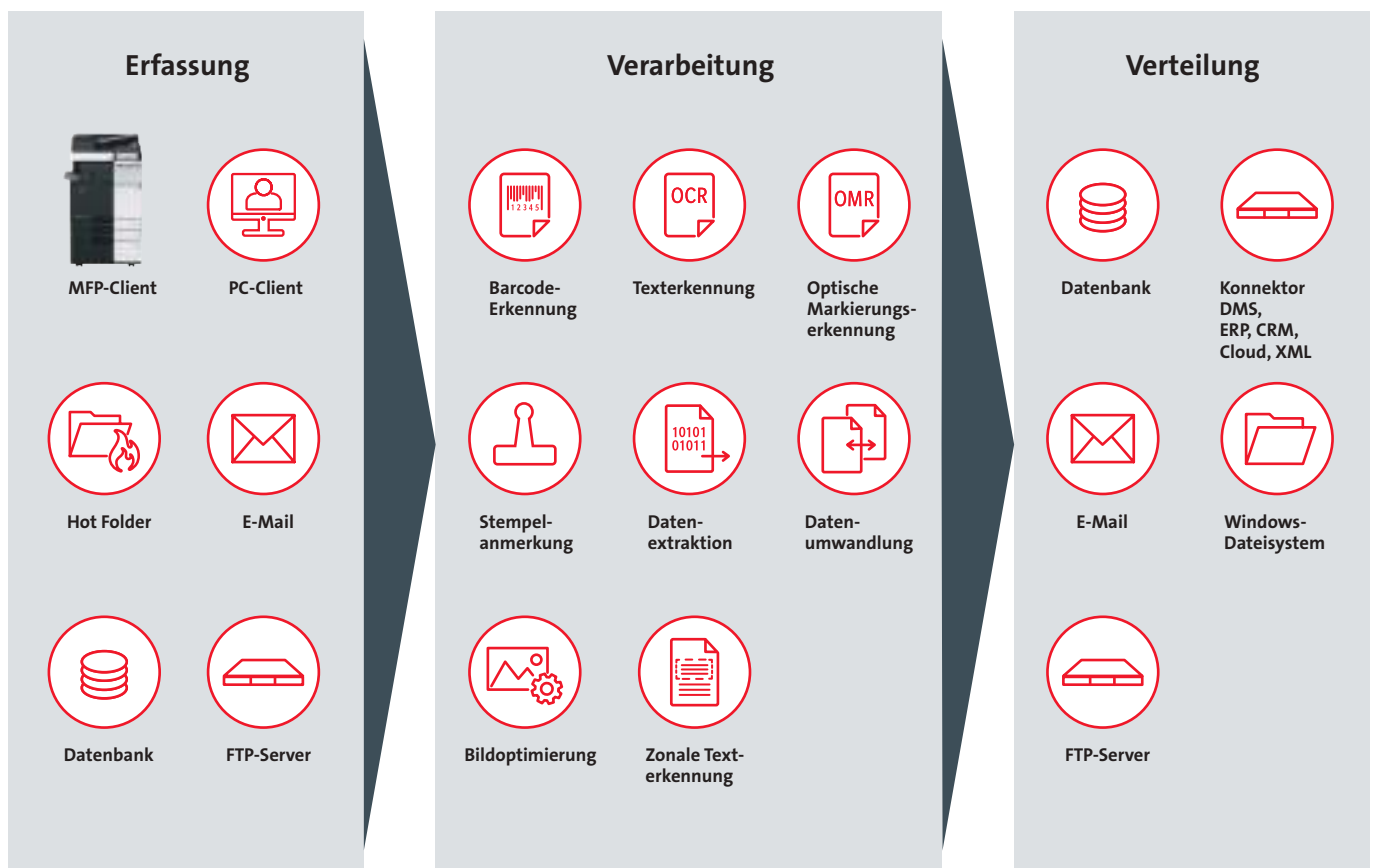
Erfassung

MFP-Client

PC-Client

Hot Folder

E-Mail

Datenbank

FTP-Server

Verarbeitung

12345

Barcode-Erkennung

OCR

Texterkennung

OMR

Optische Markierungserkennung

Stempelanmerkung

10101
01011

Datenextraktion

Datenumwandlung

Bildoptimierung

Zonale Texterkennung

Verteilung

Datenbank

Konnektor DMS, ERP, CRM, Cloud, XML

E-Mail

Windows-Dateisystem

FTP-Server